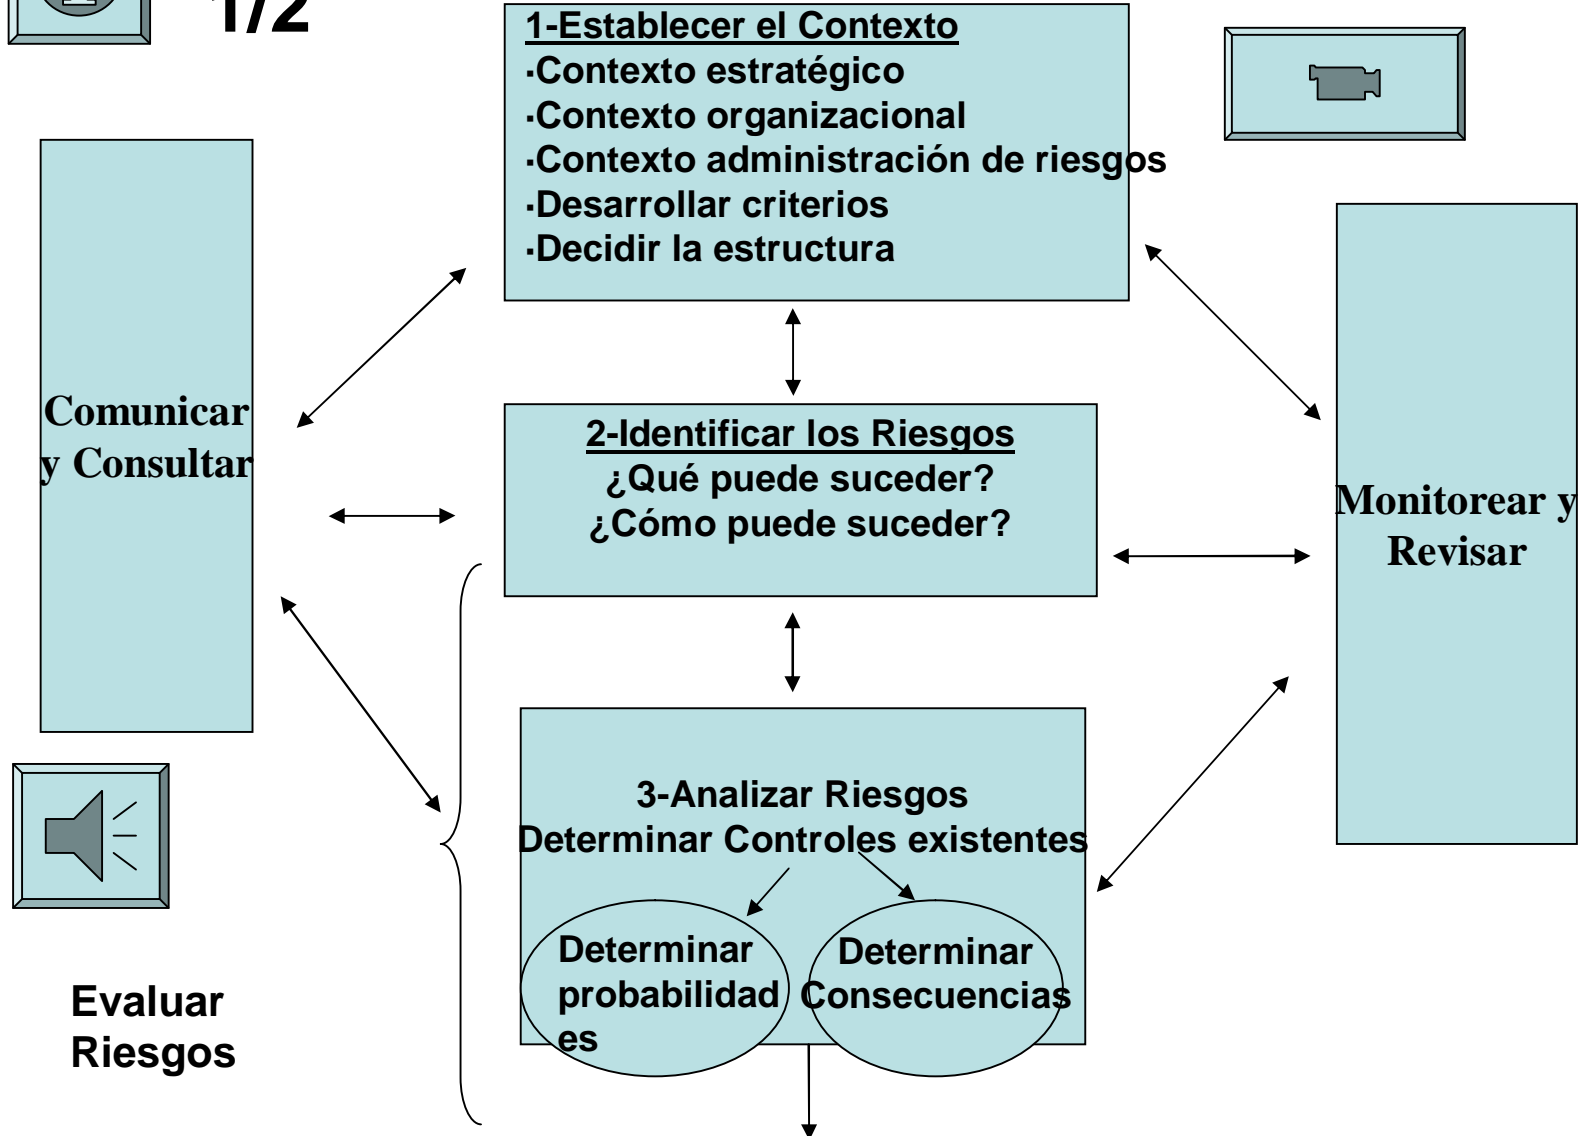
1/2

1-Establecer el Contexto
·Contexto estratégico
·Contexto organizacional
·Contexto administración de riesgos
·Desarrollar criterios
·Decidir la estructura

Comunicar y Consultar

2-Identificar los Riesgos
¿Qué puede suceder?
¿Cómo puede suceder?

Monitorear y Revisar

3-Analizar Riesgos
Determinar Controles existentes

Determinar probabilidades

Determinar Consecuencias

Evaluar Riesgos